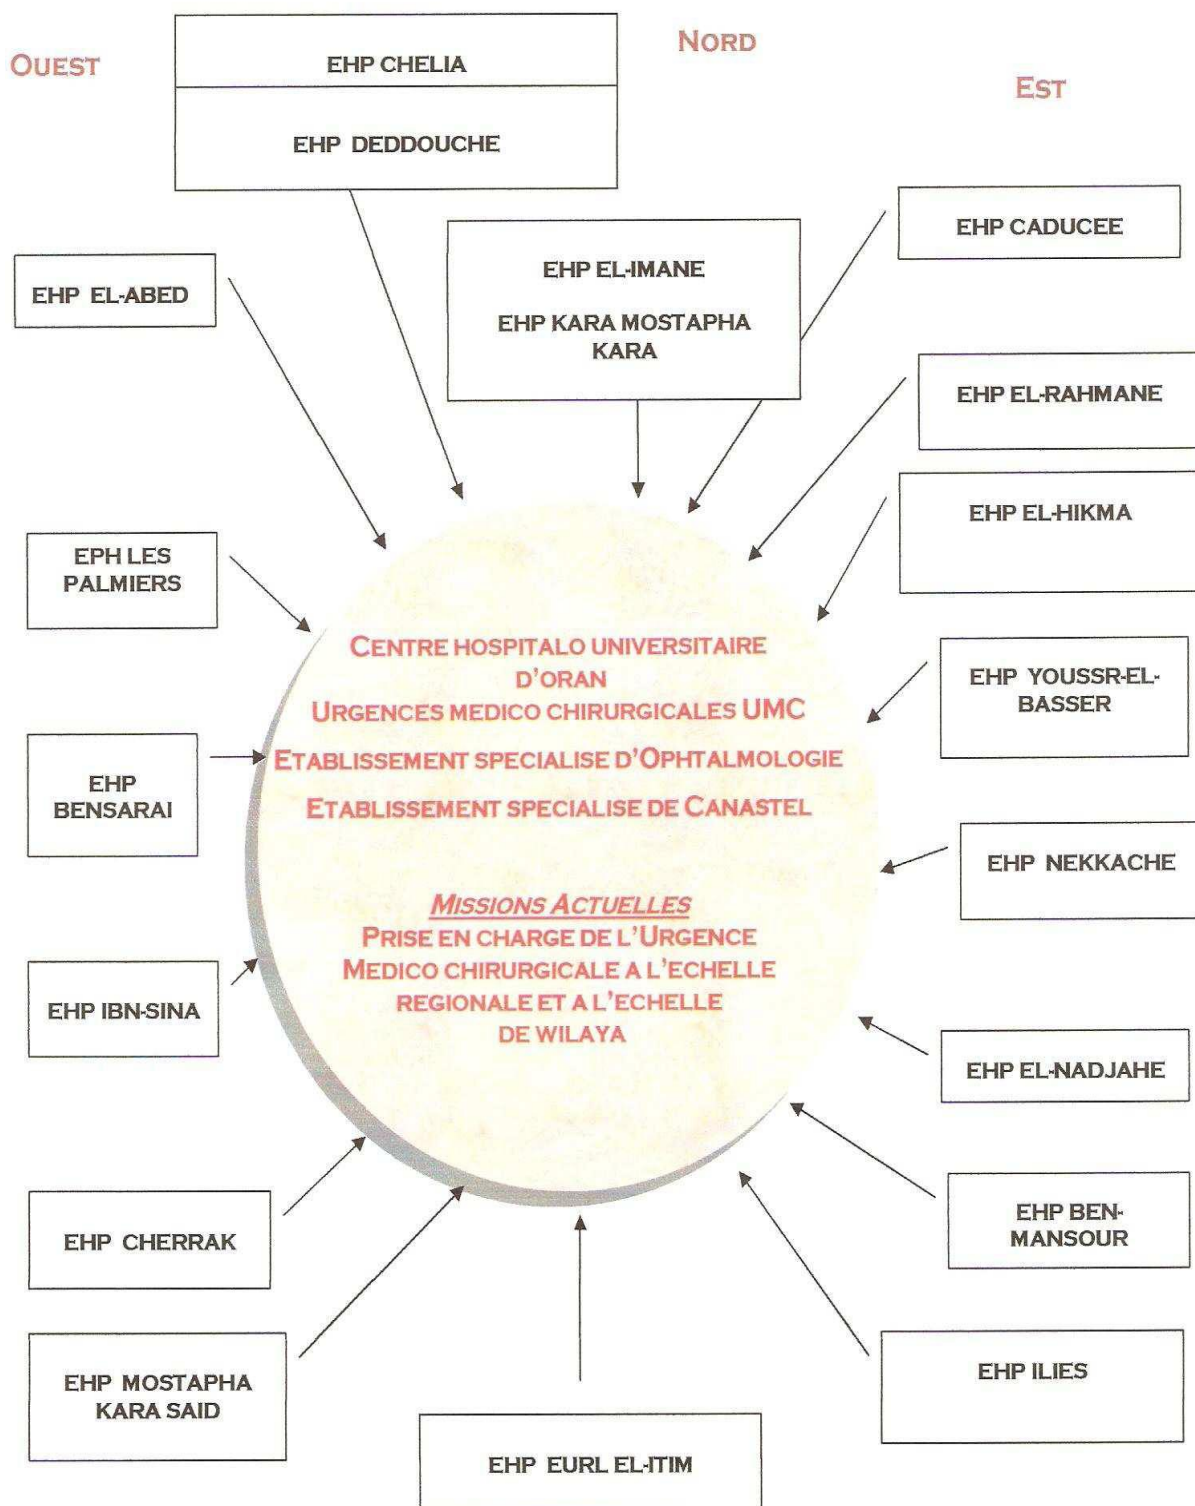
OUEST

EHP CHELIA

EHP DEDDOUCHE

NORD

EST

EHP CADUCEE

EHP EL-ABED

EHP EL-IMANE

EHP KARA MOSTAPHA KARA

EHP EL-RAHMANE

EHP EL-HIKMA

EPH LES PALMIERS

CENTRE HOSPITALO UNIVERSITAIRE D'ORAN
URGENCES MEDICO CHIRURGICALES UMC
ETABLISSEMENT SPECIALISE D'OPHTALMOLOGIE
ETABLISSEMENT SPECIALISE DE CANASTEL

MISSIONS ACTUELLES
PRISE EN CHARGE DE L'URGENCE MEDICO CHIRURGICALE A L'ECHELLE REGIONALE ET A L'ECHELLE DE WILAYA

EHP YOUSSR-EL-BASSER

EHP BENSARAI

EHP NEKKACHE

EHP IBN-SINA

EHP EL-NADJAHE

EHP BEN-MANSOUR

EHP CHERRAK

EHP MOSTAPHA KARA SAID

EHP ILIES

EHP EURL EL-ITIM